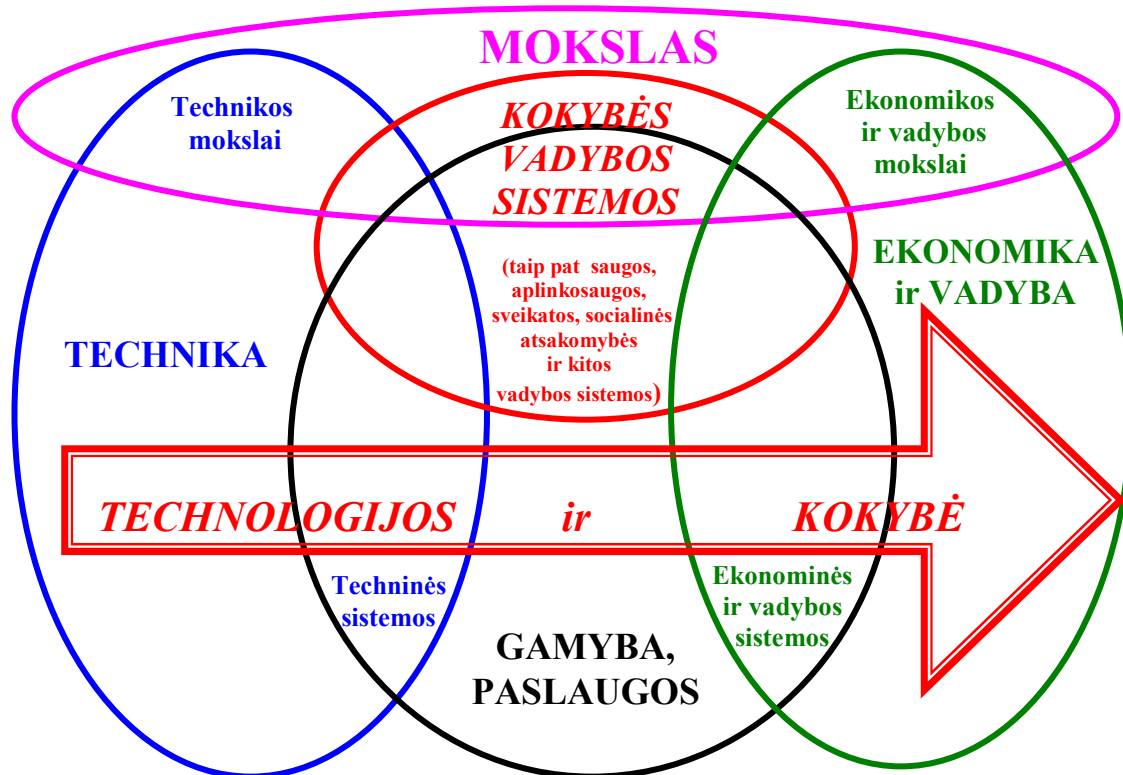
MOKSLAS

Technikos mokslai

KOKYBĖS VADYBOS SISTEMOS

(taip pat saugos, aplinkosaugos, sveikatos, socialinės atsakomybės ir kitos vadybos sistemos)

Ekonomikos ir vadybos mokslai

EKONOMIKA ir VADYBA

TECHNIKA

TECHNOLOGIJOS ir KOKYBĖ

Techninės sistemos

Ekonominės ir vadybos sistemos

GAMYBA, PASLAUGOS